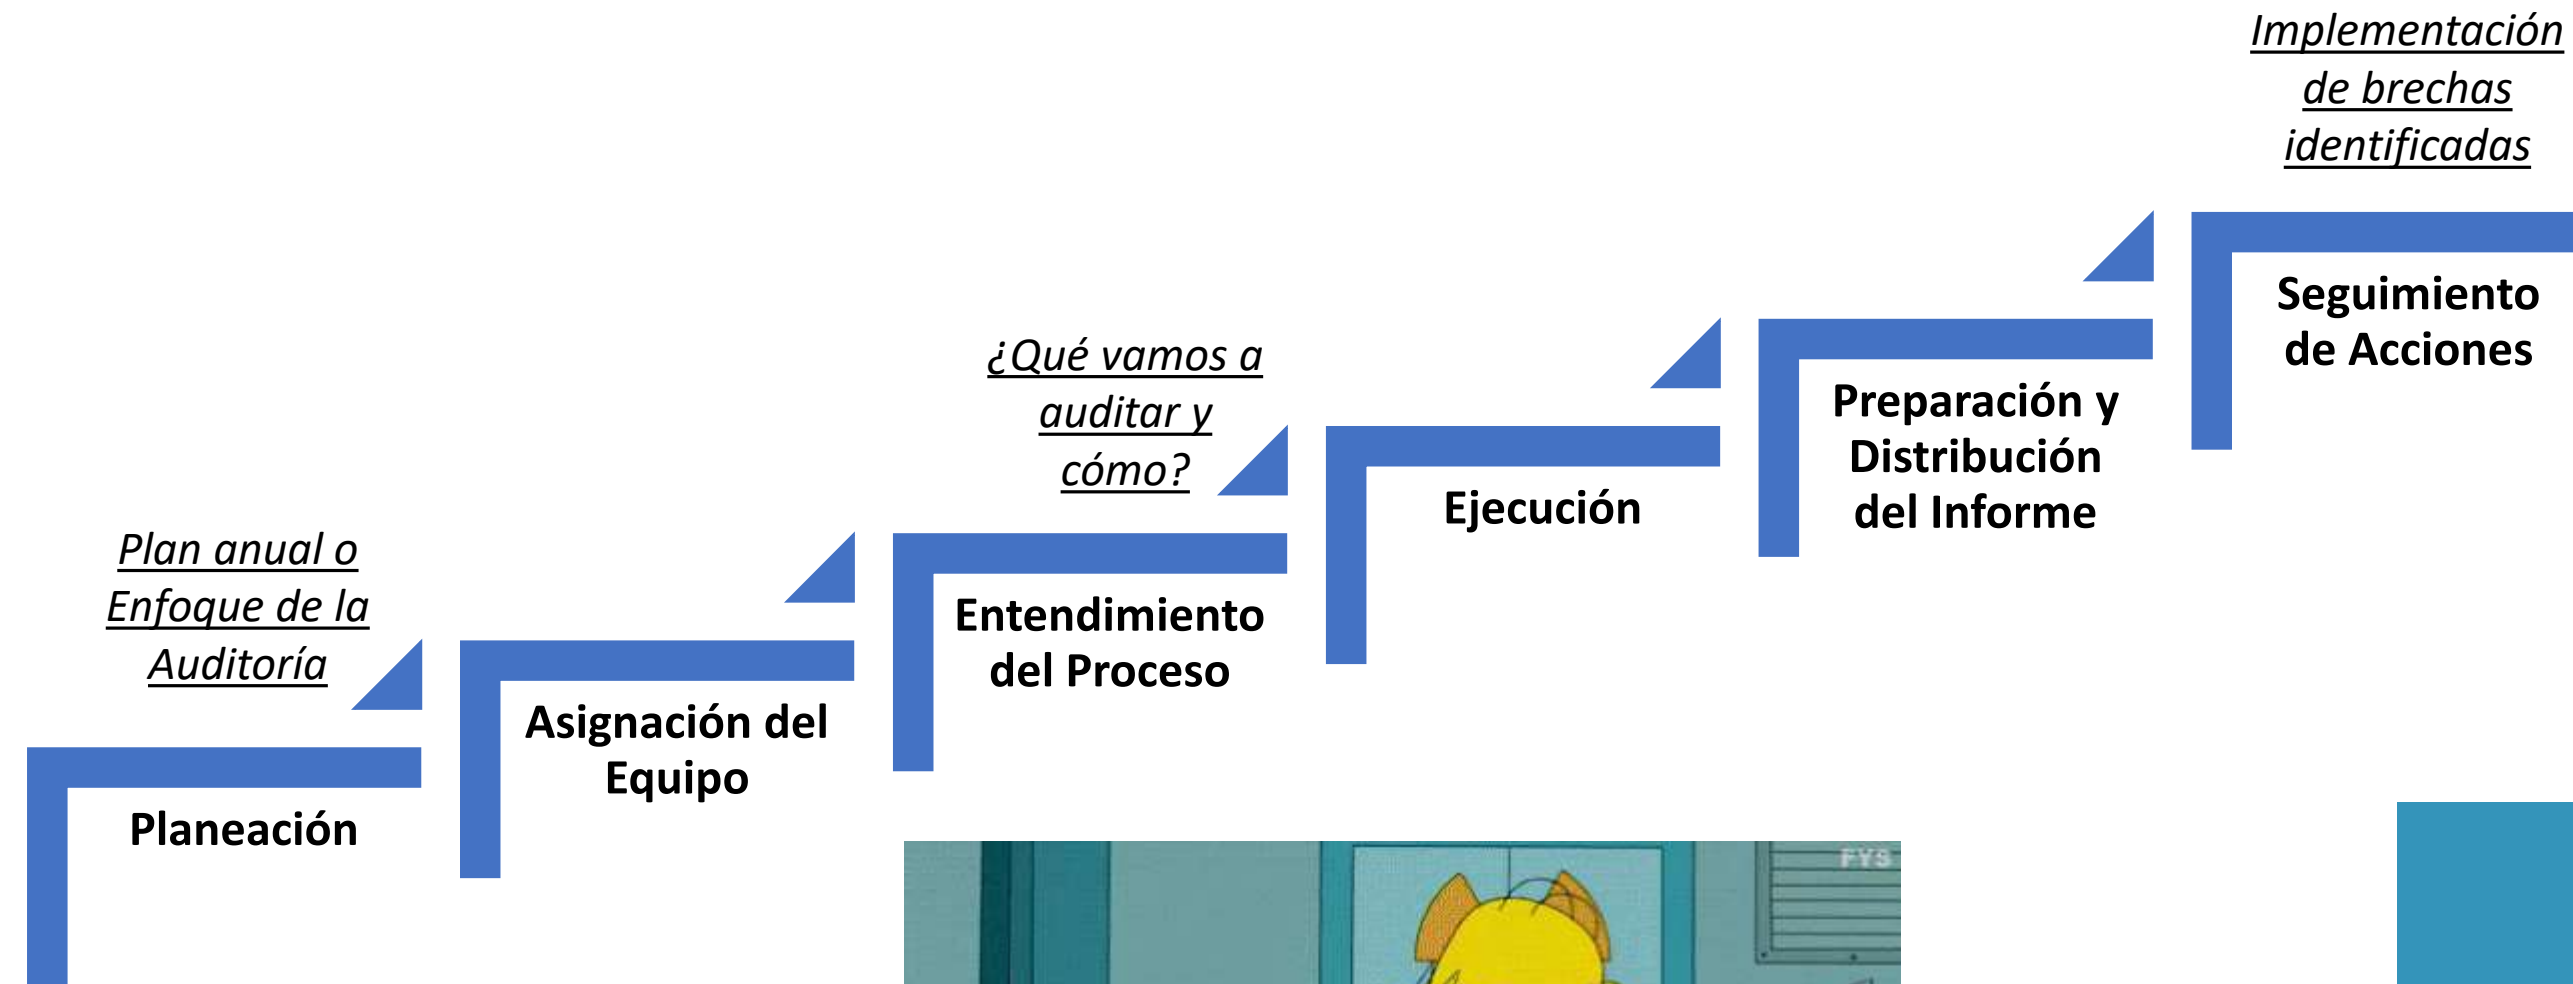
Implementación de brechas identificadas

Seguimiento de Acciones

Preparación y Distribución del Informe

Ejecución

¿Qué vamos a auditar y cómo?

Entendimiento del Proceso

Asignación del Equipo

Plan anual o Enfoque de la Auditoría

Planeación

FYS